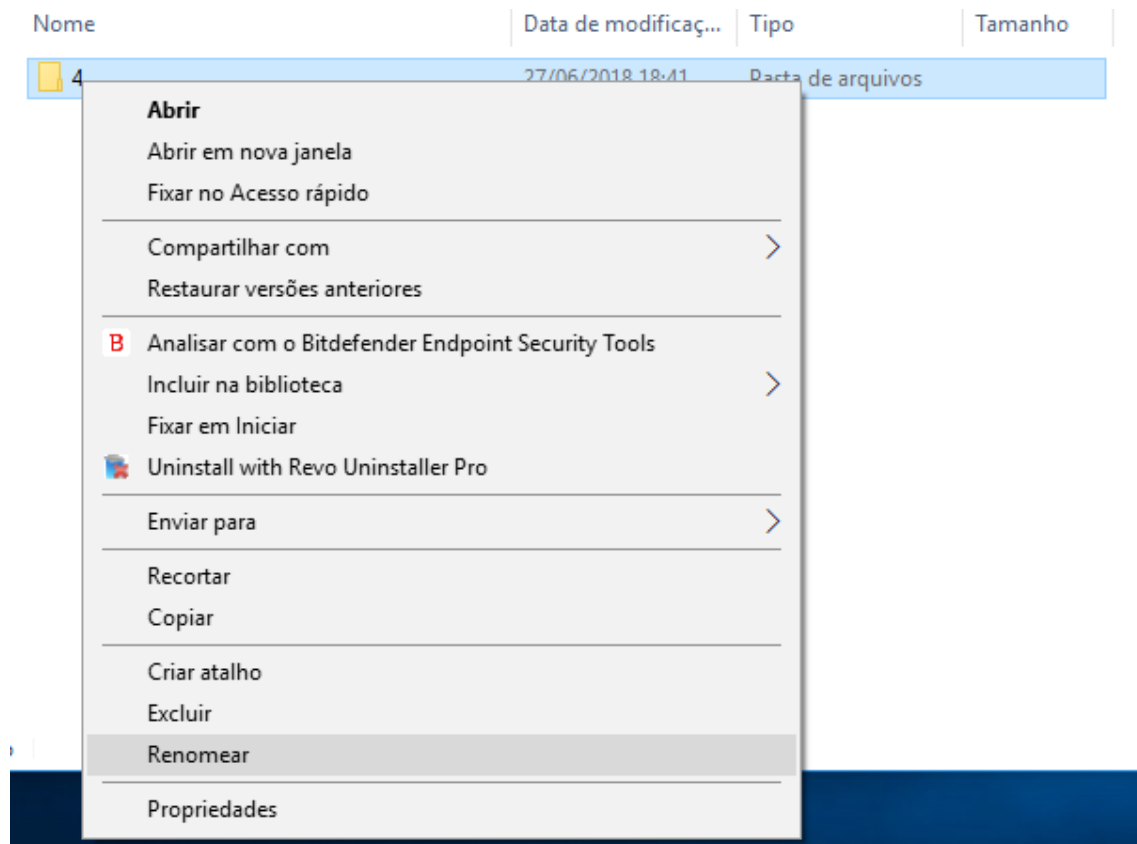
Nome | Data de modificaç... | Tipo | Tamanho

4 | 27/06/2018 18:41 | Pasta de arquivos

Abrir
Abrir em nova janela
Fixar no Acesso rápido
Compartilhar com
Restaurar versões anteriores
Analisar com o Bitdefender Endpoint Security Tools
Incluir na biblioteca
Fixar em Iniciar
Uninstall with Revo Uninstaller Pro
Enviar para
Recortar
Copiar
Criar atalho
Excluir
Renomear
Propriedades